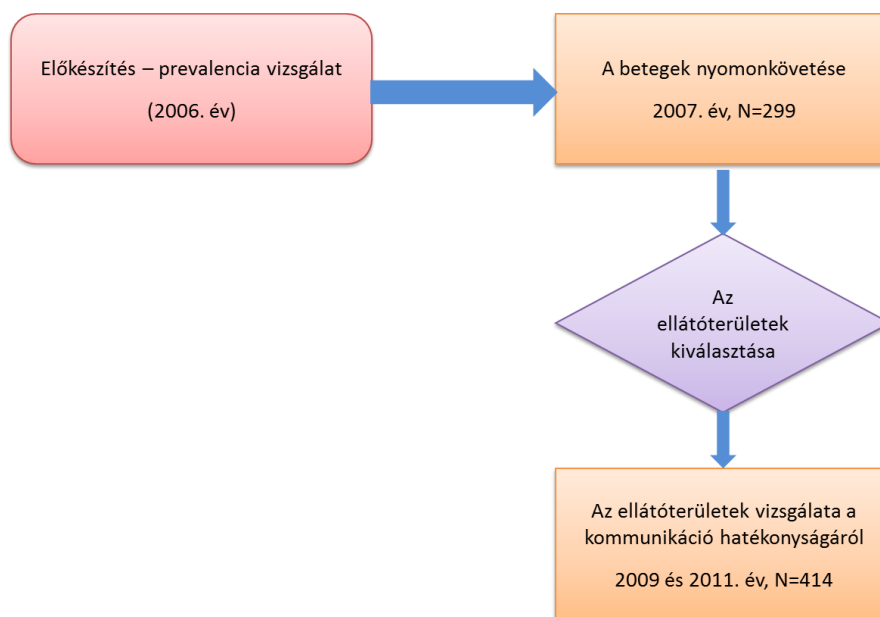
Előkészítés – prevalencia vizsgálat

(2006. év)

A betegek nyomonkövetése

2007. év, N=299

Az ellátóterületek kiválasztása

Az ellátóterületek vizsgálata a kommunikáció hatékonyságáról

2009 és 2011. év, N=414